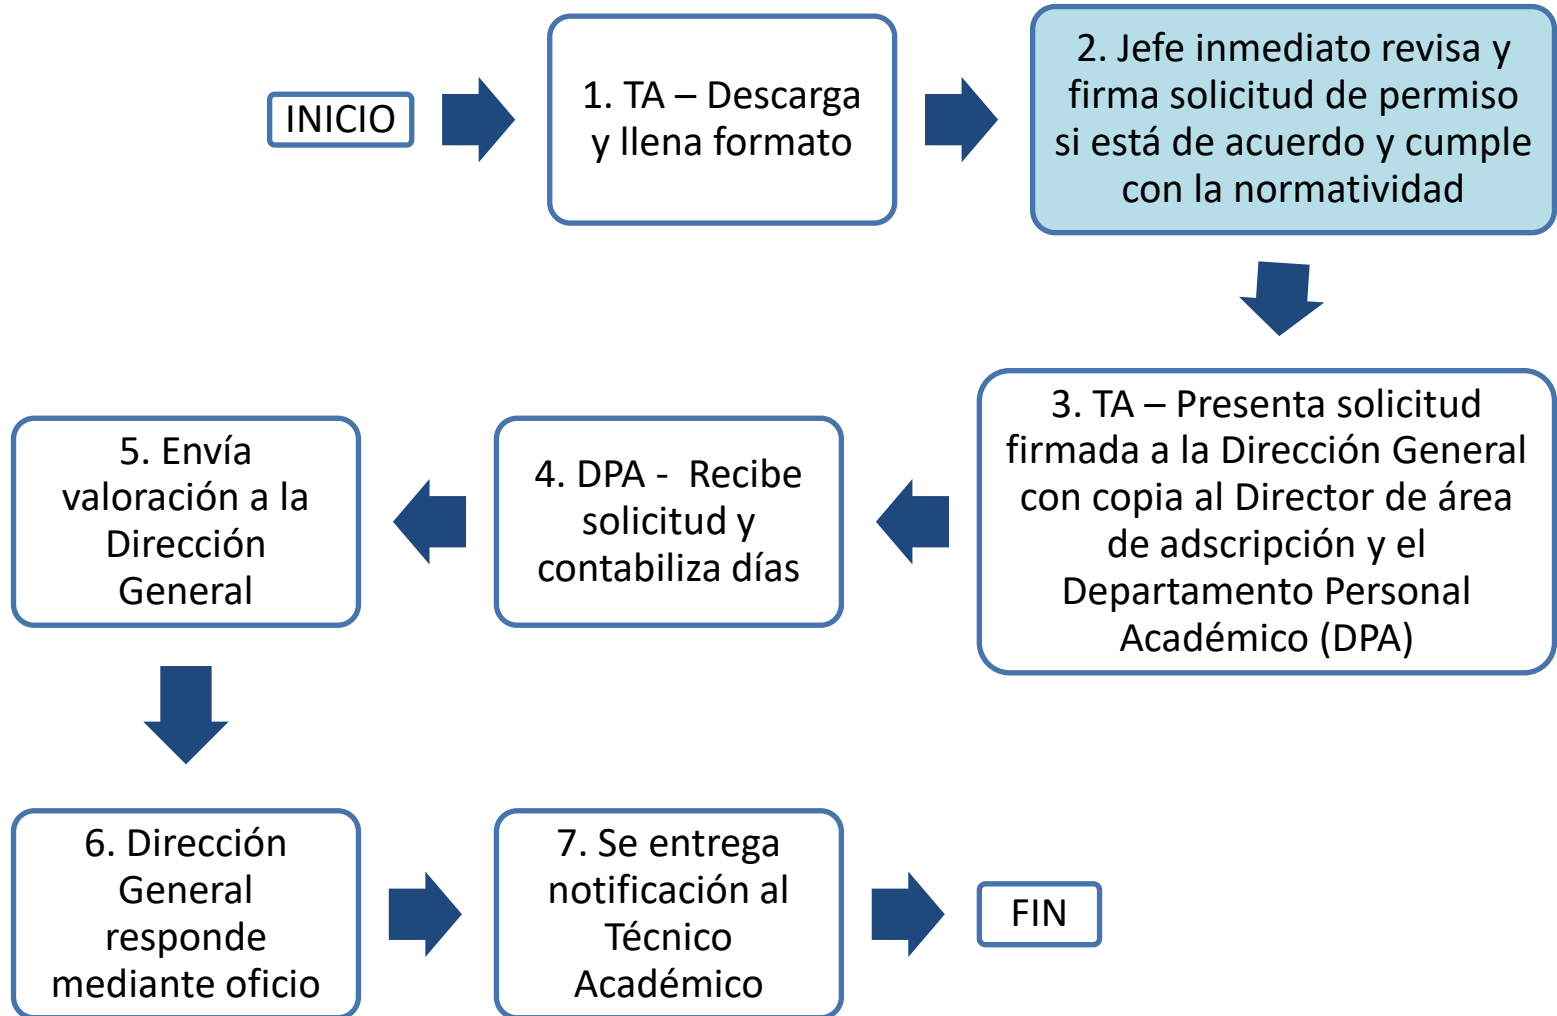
INICIO

1. TA – Descarga y llena formato

2. Jefe inmediato revisa y firma solicitud de permiso si está de acuerdo y cumple con la normatividad

3. TA – Presenta solicitud firmada a la Dirección General con copia al Director de área de adscripción y el Departamento Personal Académico (DPA)

4. DPA - Recibe solicitud y contabiliza días

5. Envía valoración a la Dirección General

6. Dirección General responde mediante oficio

7. Se entrega notificación al Técnico Académico

FIN